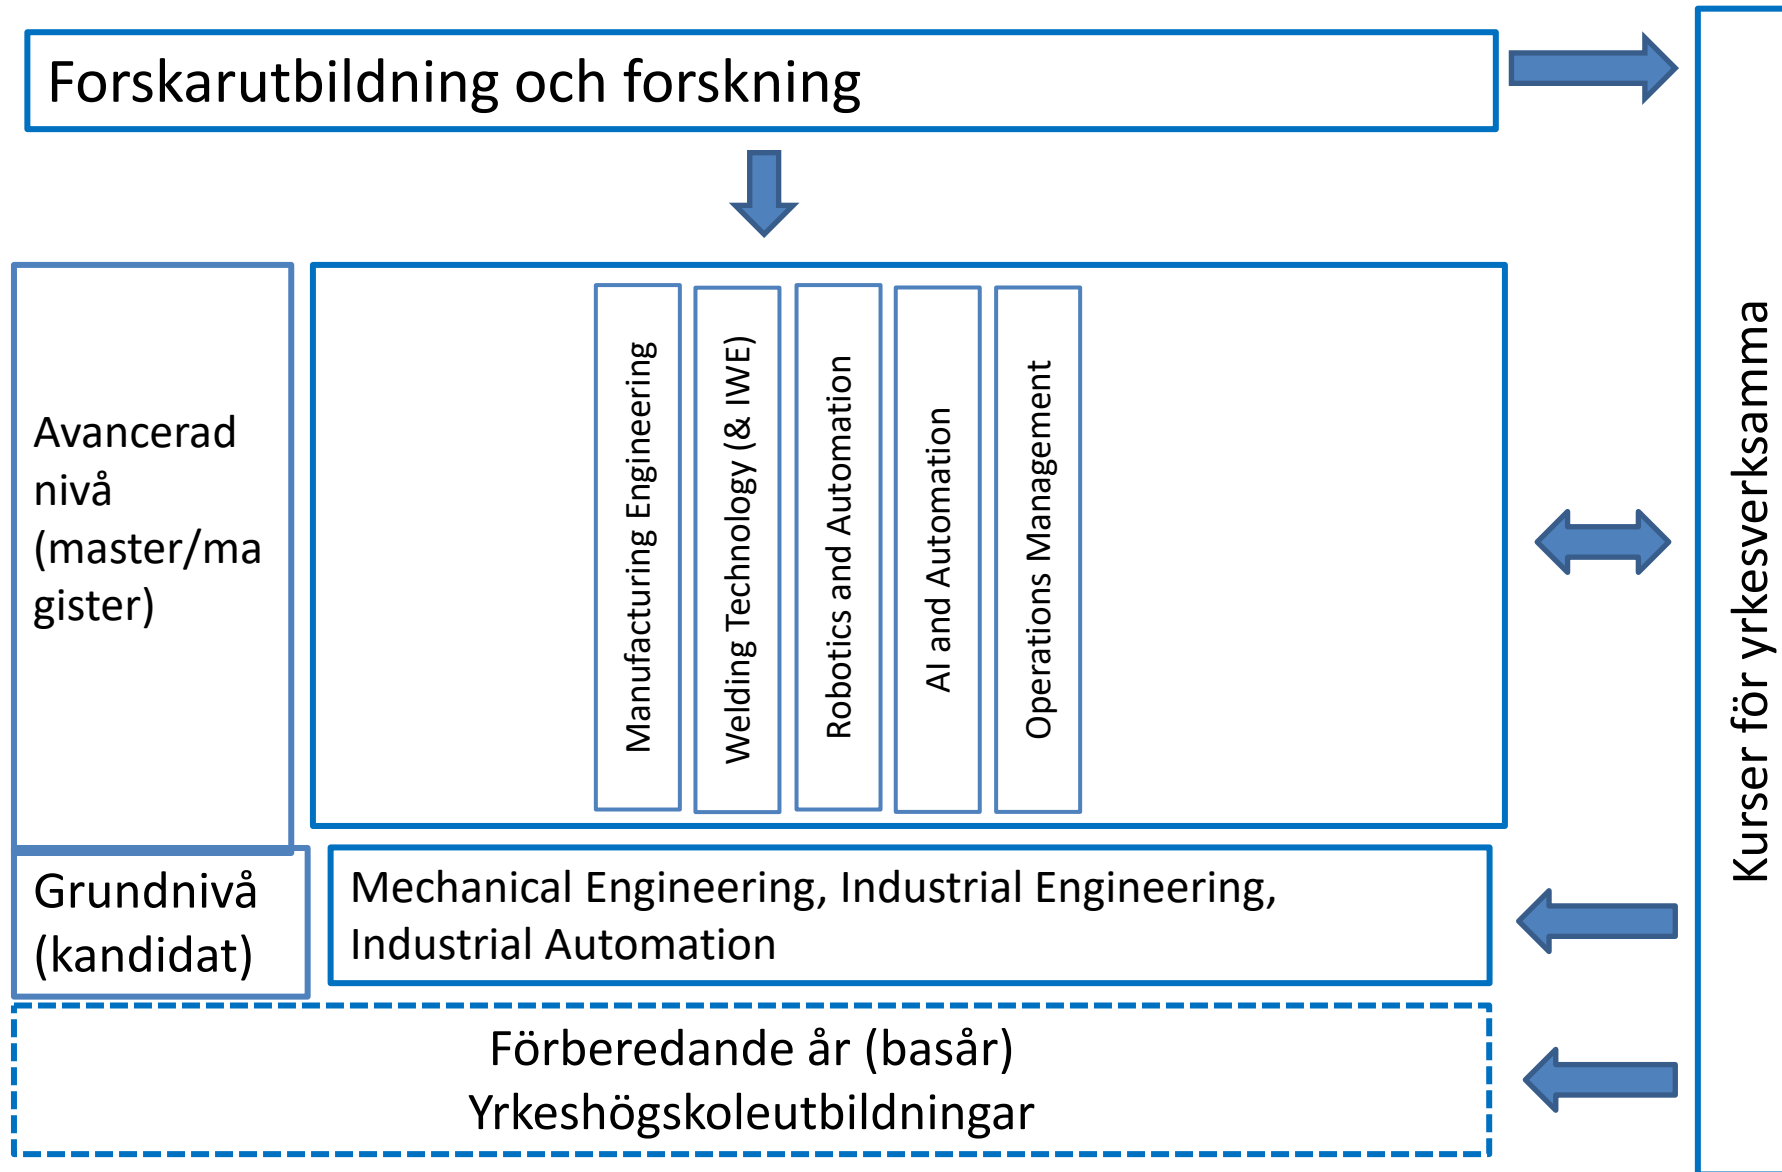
Forskarutbildning och forskning

Avancerad nivå (master/magister)

Manufacturing Engineering

Welding Technology (& IWE)

Robotics and Automation

AI and Automation

Operations Management

Grundnivå (kandidat)

Mechanical Engineering, Industrial Engineering, Industrial Automation

Förberedande år (basår)
Yrkeshögskoleutbildningar

Kurser för yrkesverksamma